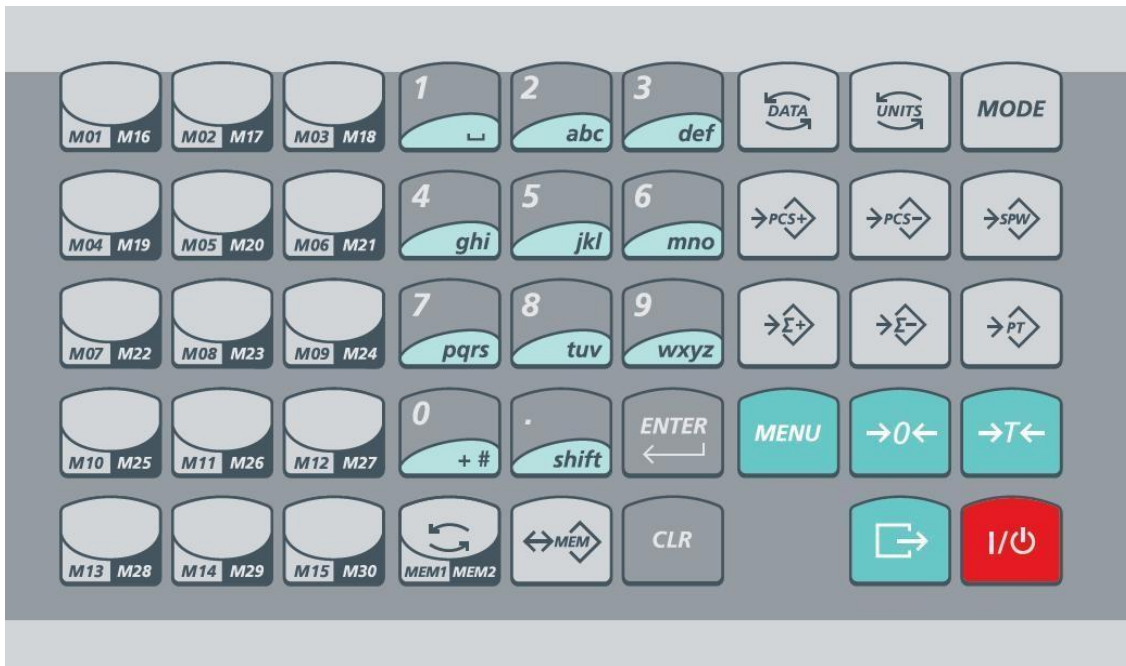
M01 M16
M02 M17
M03 M18
1 ␣
2 abc
3 def
DATA
UNITS
MODE

M04 M19
M05 M20
M06 M21
4 ghi
5 jkl
6 mno
→PCS+
→PCS−
→SPW

M07 M22
M08 M23
M09 M24
7 pqrs
8 tuv
9 wxyz
→Σ+
→Σ−
→PT

M10 M25
M11 M26
M12 M27
0 + #
. shift
ENTER
MENU
→0←
→T←

M13 M28
M14 M29
M15 M30
MEM1 MEM2
↔MEM
CLR
I/⏻